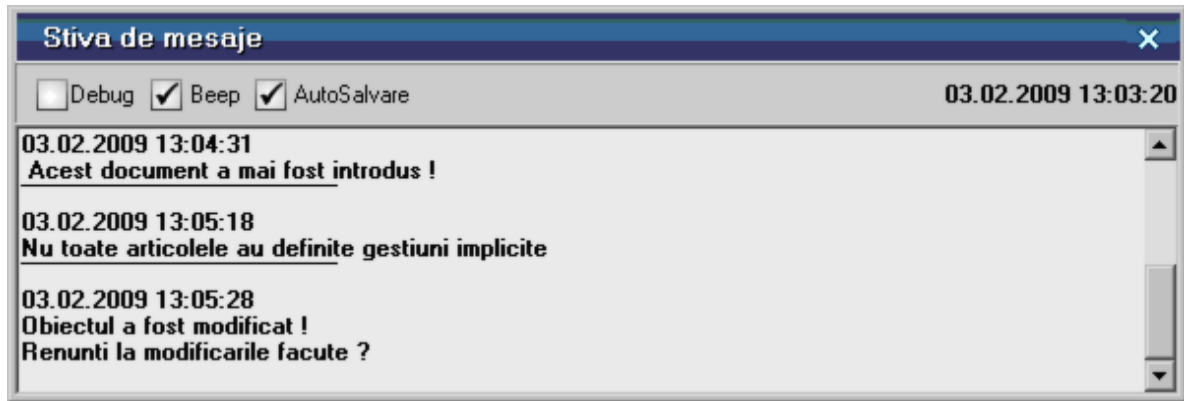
Stiva de mesaje

Debug Beep AutoSalvare 03.02.2009 13:03:20

03.02.2009 13:04:31
Acest document a mai fost introdus !

03.02.2009 13:05:18
Nu toate articolele au definite gestiuni implicite

03.02.2009 13:05:28
Obiectul a fost modificat !
Renunti la modificarile facute ?